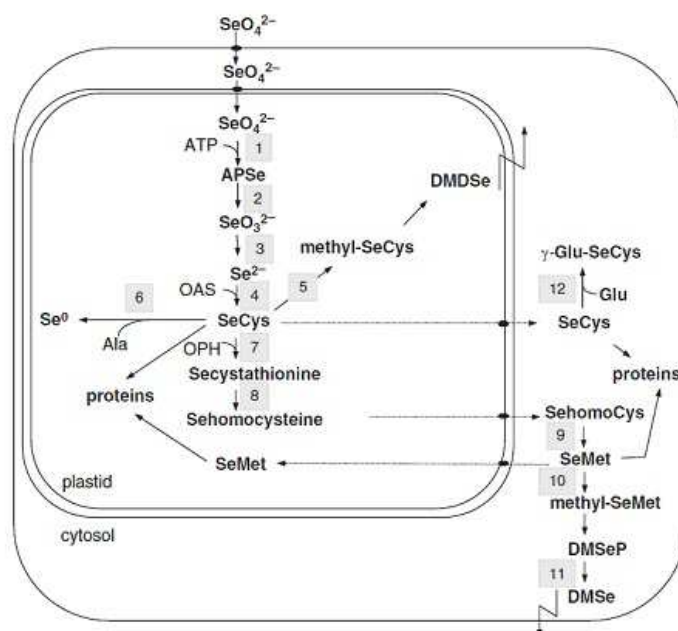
$SeO_4^{2-}$

$SeO_4^{2-}$

$SeO_4^{2-}$

ATP

1

APSe

2

$SeO_3^{2-}$

3

$Se^{2-}$

OAS

4

5

methyl-SeCys

DMDSe

6

$Se^0$

Ala

SeCys

OPH

7

Secystathionine

8

Sehomocysteine

proteins

SeMet

plastid

cytosol

γ-Glu-SeCys

12

Glu

SeCys

proteins

SehomoCys

9

SeMet

10

methyl-SeMet

DMSeP

11

DMSe